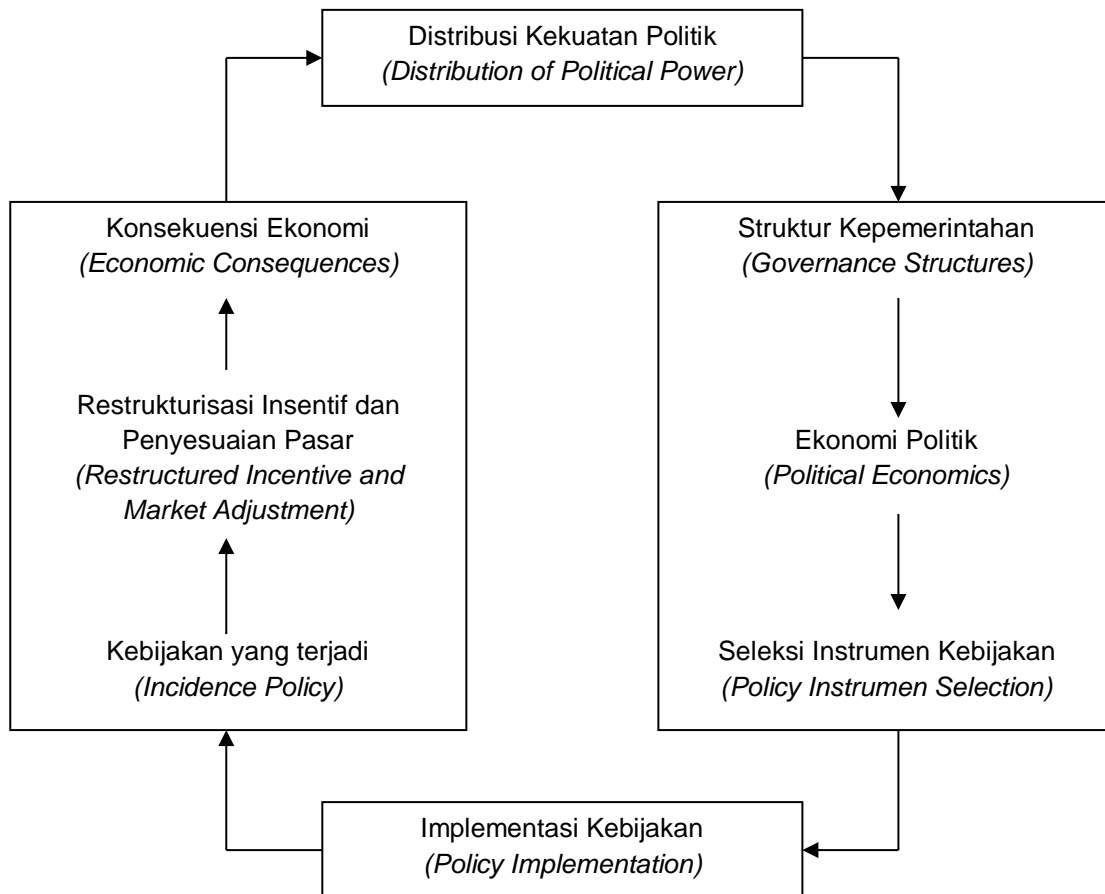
Distribusi Kekuatan Politik
(Distribution of Political Power)

Konsekuensi Ekonomi
(Economic Consequences)

Restrukturisasi Insentif dan Penyesuaian Pasar
(Restructured Incentive and Market Adjustment)

Kebijakan yang terjadi
(Incidence Policy)

Struktur Kepemerintahan
(Governance Structures)

Ekonomi Politik
(Political Economics)

Seleksi Instrumen Kebijakan
(Policy Instrumen Selection)

Implementasi Kebijakan
(Policy Implementation)